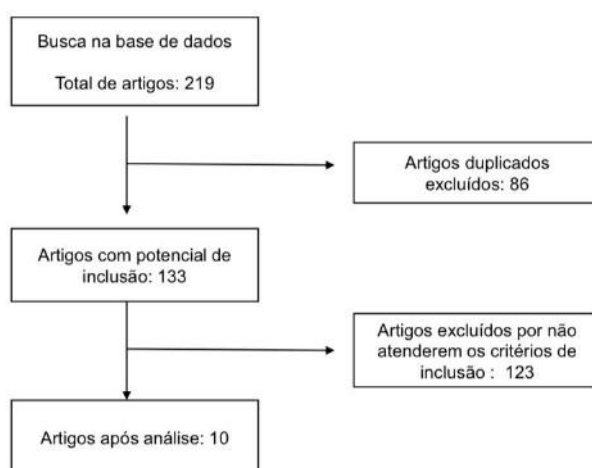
Busca na base de dados

Total de artigos: 219

Artigos duplicados excluídos: 86

Artigos com potencial de inclusão: 133

Artigos excluídos por não atenderem os critérios de inclusão : 123

Artigos após análise: 10